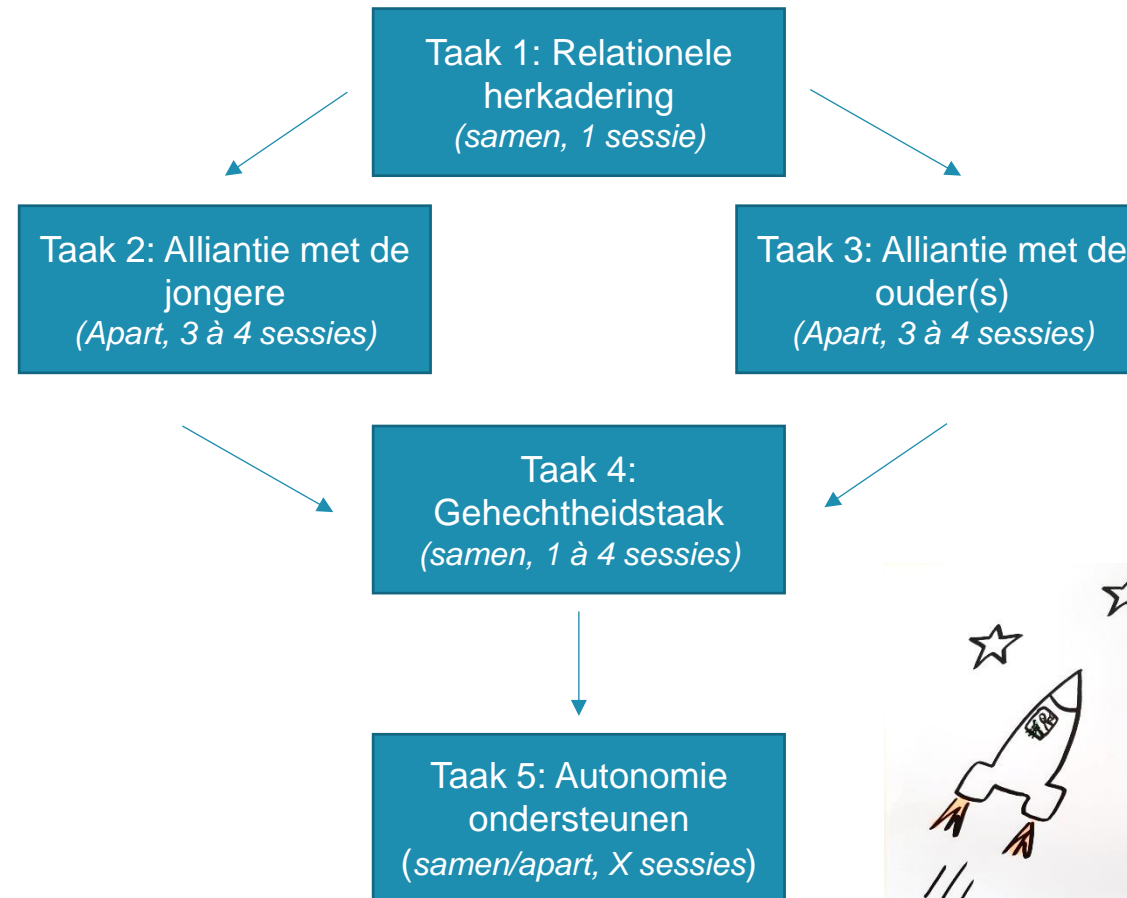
Taak 1: Relationele herkadering
(samen, 1 sessie)

Taak 2: Alliantie met de jongere
(Apart, 3 à 4 sessies)

Taak 3: Alliantie met de ouder(s)
(Apart, 3 à 4 sessies)

Taak 4: Gehechtheidstaak
(samen, 1 à 4 sessies)

Taak 5: Autonomie ondersteunen
(samen/apart, X sessies)